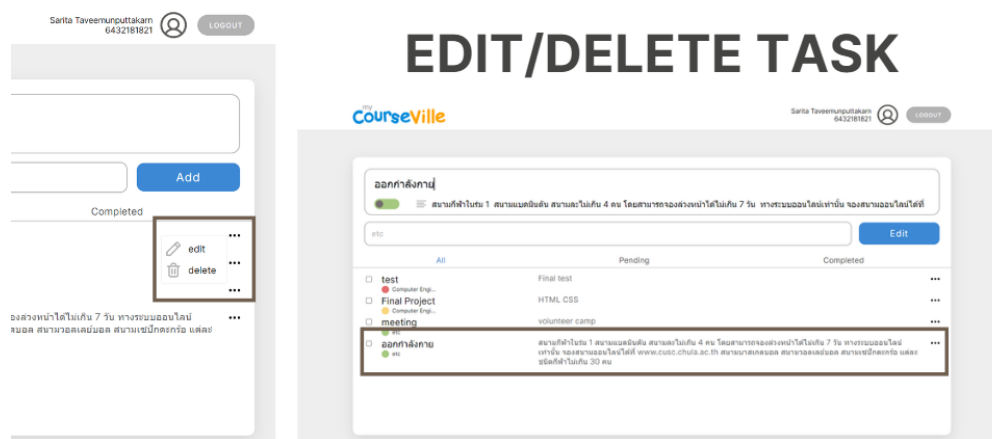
Sarita Taveemunputtakarn
6432181821

LOGOUT

Add

Completed

edit

delete

จองล่วงหน้าได้ไม่เกิน 7 วัน ทางระบบออนไลน์
มินตอล สนามวอลเลย์บอล สนามเซปักตะกร้อ แต่ละ

EDIT/DELETE TASK

my CourseVille

Sarita Taveemunputtakarn
6432181821

LOGOUT

ออกกำลังกาย

สนามกีฬาในร่ม 1 สนามแบดมินตัน สนามละไม่เกิน 4 คน โดยสามารถจองล่วงหน้าได้ไม่เกิน 7 วัน ทางระบบออนไลน์เท่านั้น จองสนามออนไลน์ได้ที่

etc

Edit

All

Pending

Completed

test
Computer Engi...
Final test

Final Project
Computer Engi...
HTML CSS

meeting
etc
volunteer camp

ออกกำลังกาย
etc
สนามกีฬาในร่ม 1 สนามแบดมินตัน สนามละไม่เกิน 4 คน โดยสามารถจองล่วงหน้าได้ไม่เกิน 7 วัน ทางระบบออนไลน์เท่านั้น จองสนามออนไลน์ได้ที่ www.cusc.chula.ac.th สนามบาสเกตบอล สนามวอลเลย์บอล สนามเซปักตะกร้อ แต่ละชนิดกีฬาไม่เกิน 30 คน